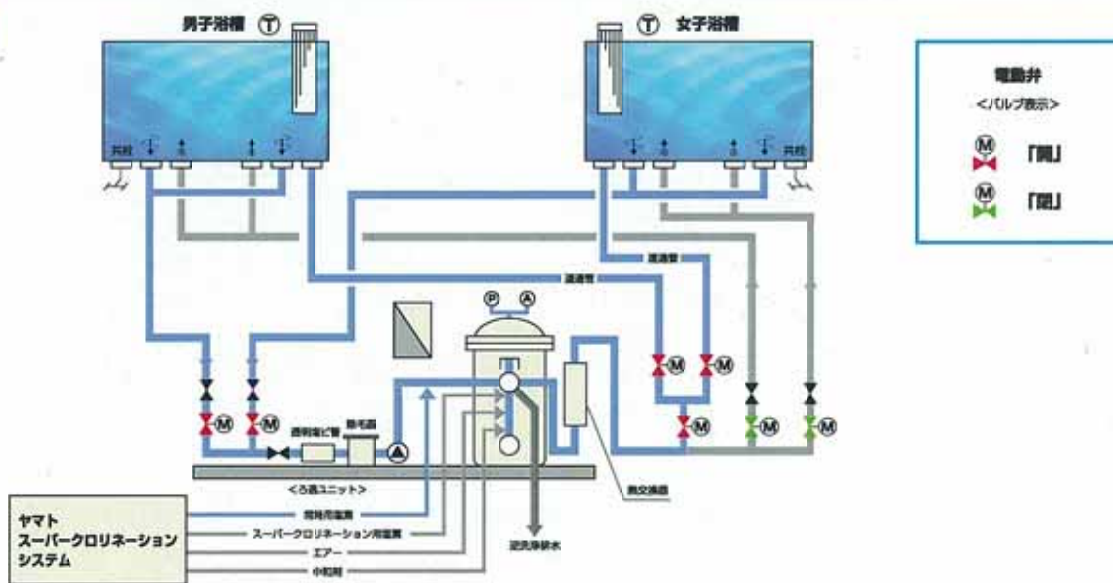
男子浴槽 Ⓣ

Ⓣ 女子浴槽

排水

排水

連通管

連通管

電動弁
<バルブ表示>
Ⓜ 「開」
Ⓜ 「閉」

Ⓟ Ⓐ

Ⓜ Ⓜ Ⓜ Ⓜ Ⓜ Ⓜ Ⓜ Ⓜ

透明塩ビ管 集毛器

<ろ過ユニット>

熱交換器

逆洗排水

ヤマト
スーパークロリネーション
システム

常時用塩素

スーパークロリネーション用塩素

エアー

中和剤